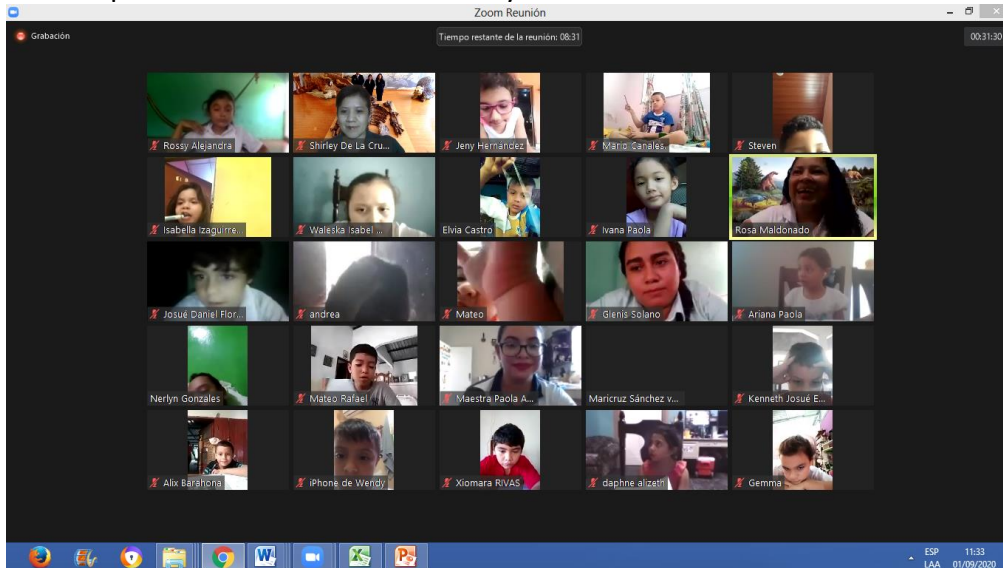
Zoom Reunión

Grabación

Tiempo restante de la reunión: 08:31

00:31:30

Rossy Alejandra

Shirley De La Cru...

Jeny Hernández

Mario Canales

Steven

Isabella Izaguirre...

Waleska Isabel ...

Elvia Castro

Ivana Paola

Rosa Maldonado

Josué Daniel Flor...

andrea

Mateo

Glenis Solano

Ariana Paola

Nerlyn Gonzales

Mateo Rafael

Maestra Paola A...

Maricruz Sánchez v...

Kenneth Josué E...

Alix Barahona

iPhone de Wendy

Xiomara RIVAS

daphne alizeth

Gemma

ESP LAA

11:33 01/09/2020